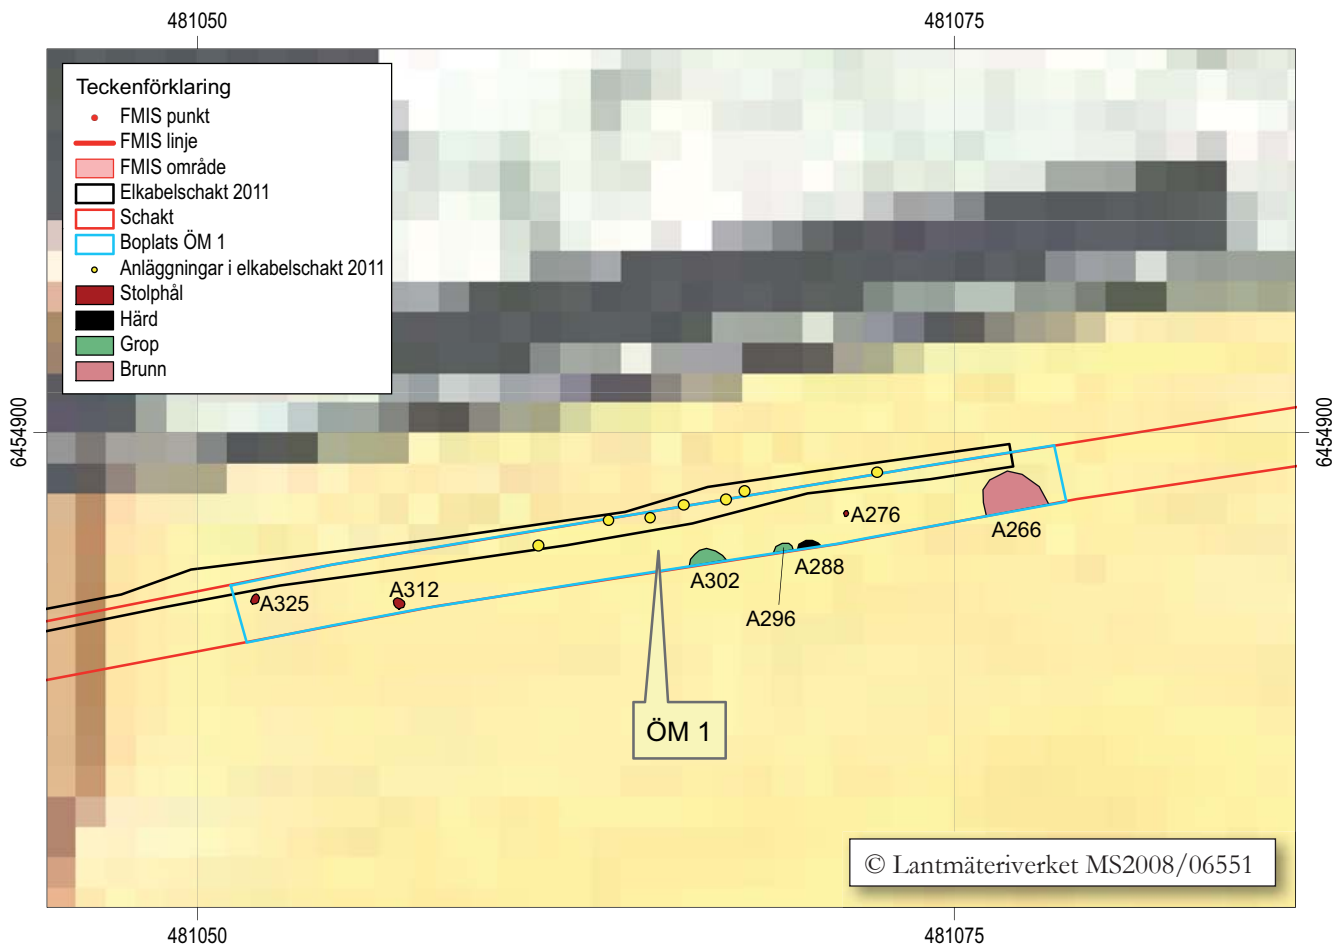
481050
481075

Teckenförklaring
FMIS punkt
FMIS linje
FMIS område
Elkabelschakt 2011
Schakt
Boplats ÖM 1
Anläggningar i elkabelschakt 2011
Stolphål
Härd
Grop
Brunn

6454900
6454900

A276
A266
A288
A302
A296
A325
A312

ÖM 1

© Lantmäteriverket MS2008/06551

481050
481075